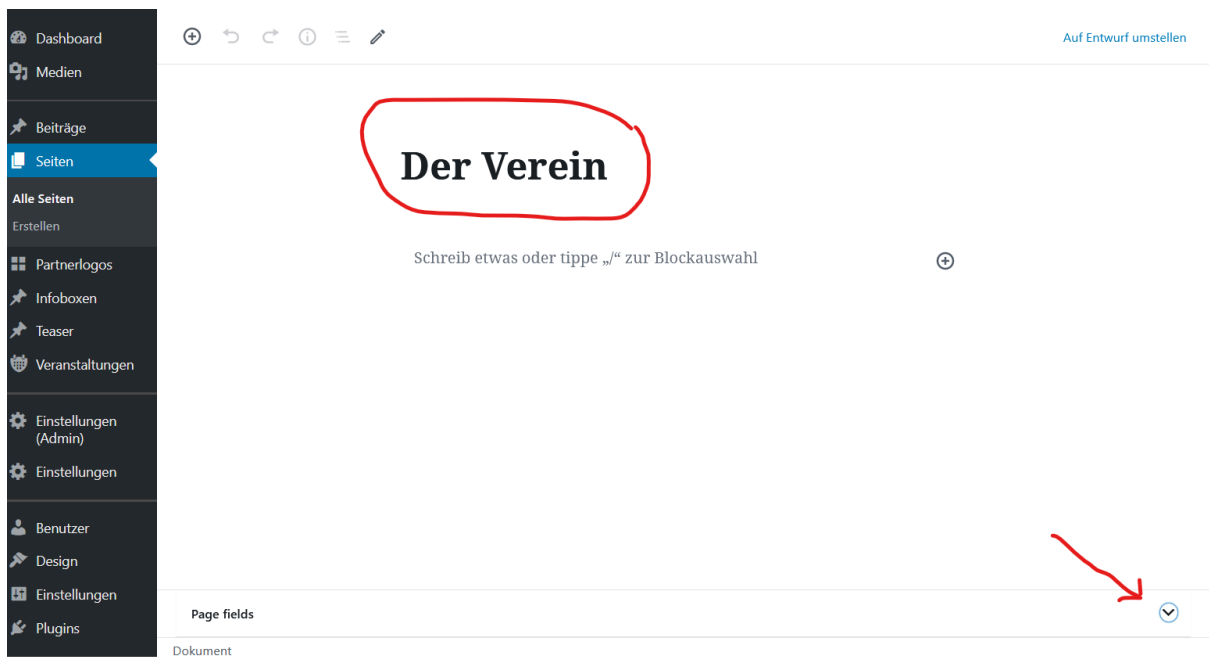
Dashboard
Medien
Beiträge
Seiten
Alle Seiten
Erstellen
Partnerlogos
Infoboxen
Teaser
Veranstaltungen
Einstellungen (Admin)
Einstellungen
Benutzer
Design
Einstellungen
Plugins

Auf Entwurf umstellen

Der Verein

Schreib etwas oder tippe „/“ zur Blockauswahl

Page fields

Dokument